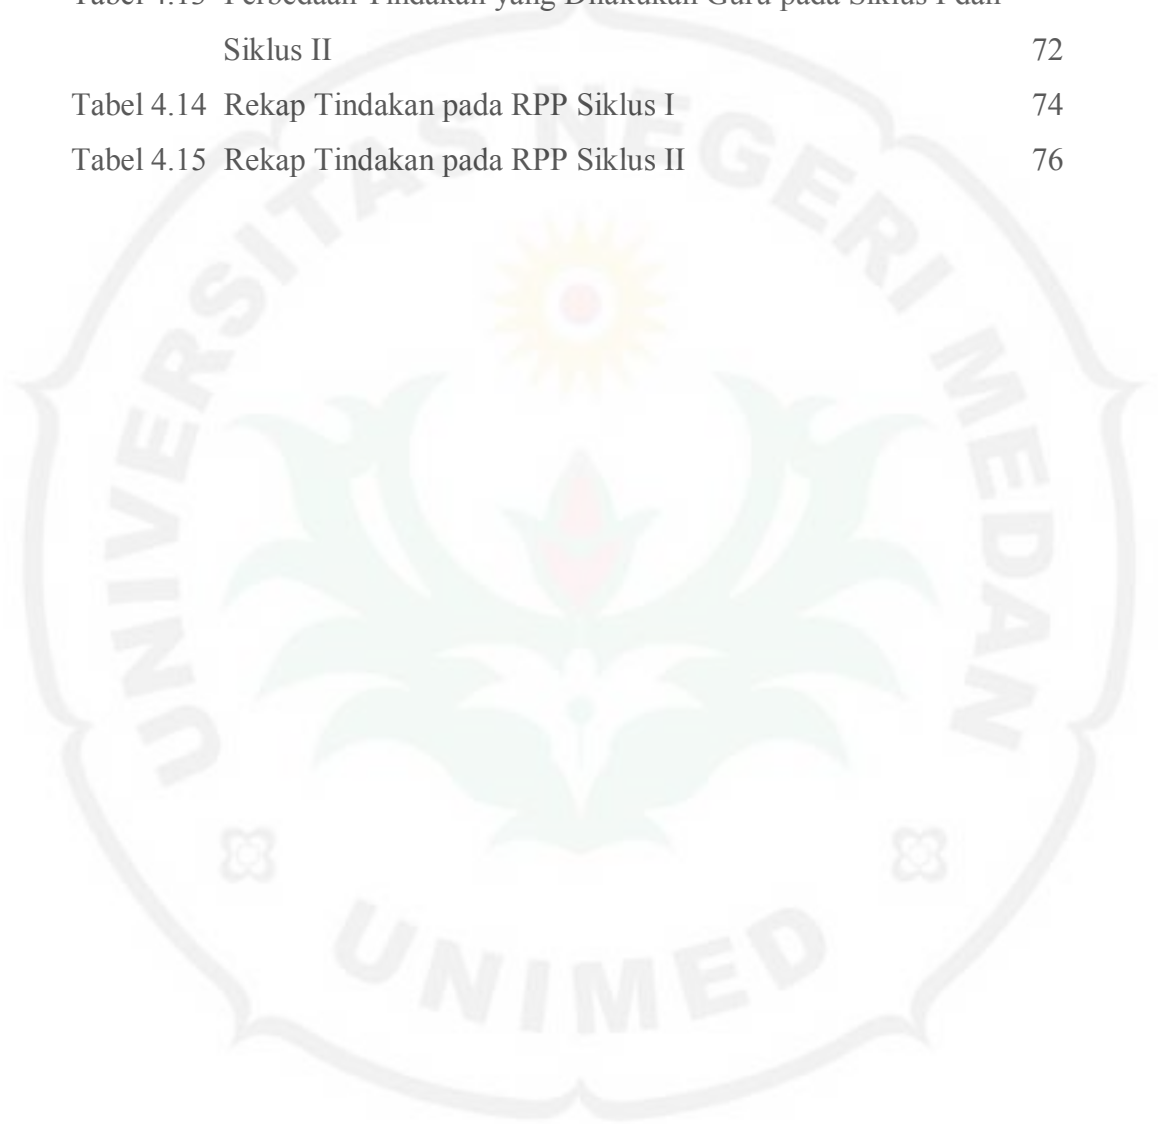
Tabel 4.13 Perbedaan Tindakan yang Dilakukan Guru pada Siklus I dan Siklus II 72

Tabel 4.14 Rekap Tindakan pada RPP Siklus I 74

Tabel 4.15 Rekap Tindakan pada RPP Siklus II 76

UNIVERSITAS NEGERI MEDAN

UNIMED